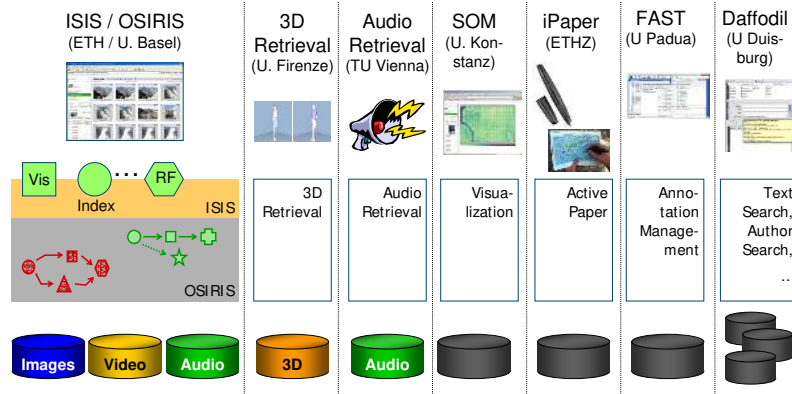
ISIS / OSIRIS
(ETH / U. Basel)

3D Retrieval
(U. Firenze)

Audio Retrieval
(TU Vienna)

SOM
(U. Konstanz)

iPaper
(ETHZ)

FAST
(U Padua)

Daffodil
(U Duisburg)

Vis

Index

RF

ISIS

OSIRIS

3D Retrieval

Audio Retrieval

Visualization

Active Paper

Annotation Management

Text Search, Author Search, ...

Images

Video

Audio

3D

Audio